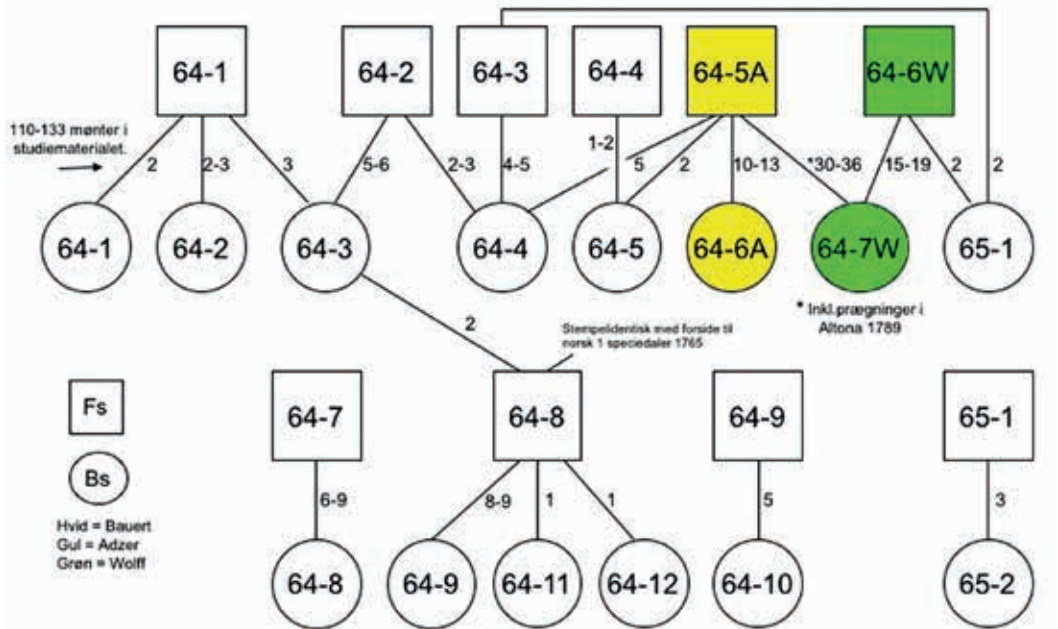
64-1

64-2

64-3

64-4

64-5A

64-6W

110-133 mønter i studiematerialet.

2

2-3

3

5-6

2-3

4-5

1-2

5

2

10-13

*30-36

15-19

2

2

64-1

64-2

64-3

64-4

64-5

64-6A

64-7W

65-1

* Inkl.prægninger i Altona 1789

2

Stempelidentisk med forside til norsk 1 speciedaler 1765

Fs

Bs

Hvid = Bauert
Gul = Adzer
Grøn = Wolff

64-7

64-8

64-9

65-1

6-9

8-9

1

1

5

3

64-8

64-9

64-11

64-12

64-10

65-2